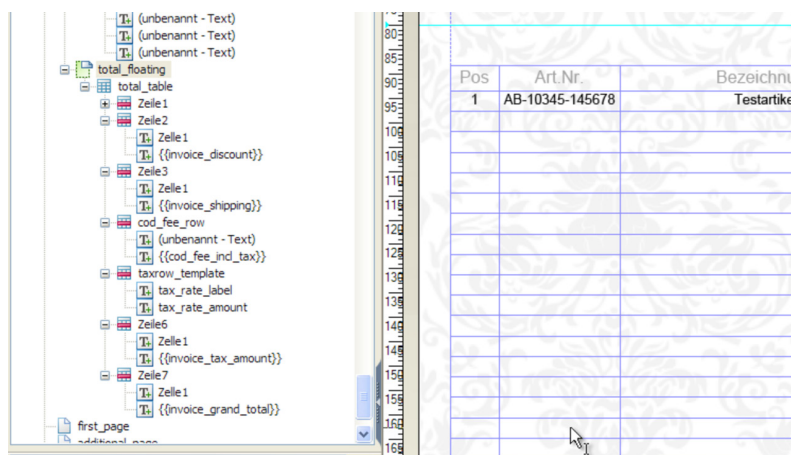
(unbenannt - Text)
(unbenannt - Text)
(unbenannt - Text)
total_floating
total_table
Zeile1
Zeile2
Zelle1
{{invoice_discount}}
Zeile3
Zelle1
{{invoice_shipping}}
cod_fee_row
(unbenannt - Text)
{{cod_fee_incl_tax}}
taxrow_template
tax_rate_label
tax_rate_amount
Zeile6
Zelle1
{{invoice_tax_amount}}
Zeile7
Zelle1
{{invoice_grand_total}}
first_page
additional_page

80
85
90
95
100
105
110
115
120
125
130
135
140
145
150
155
160
165

| Pos | Art.Nr. | Bezeichnu |
|---|---|---|
| 1 | AB-10345-145678 | Testartike |